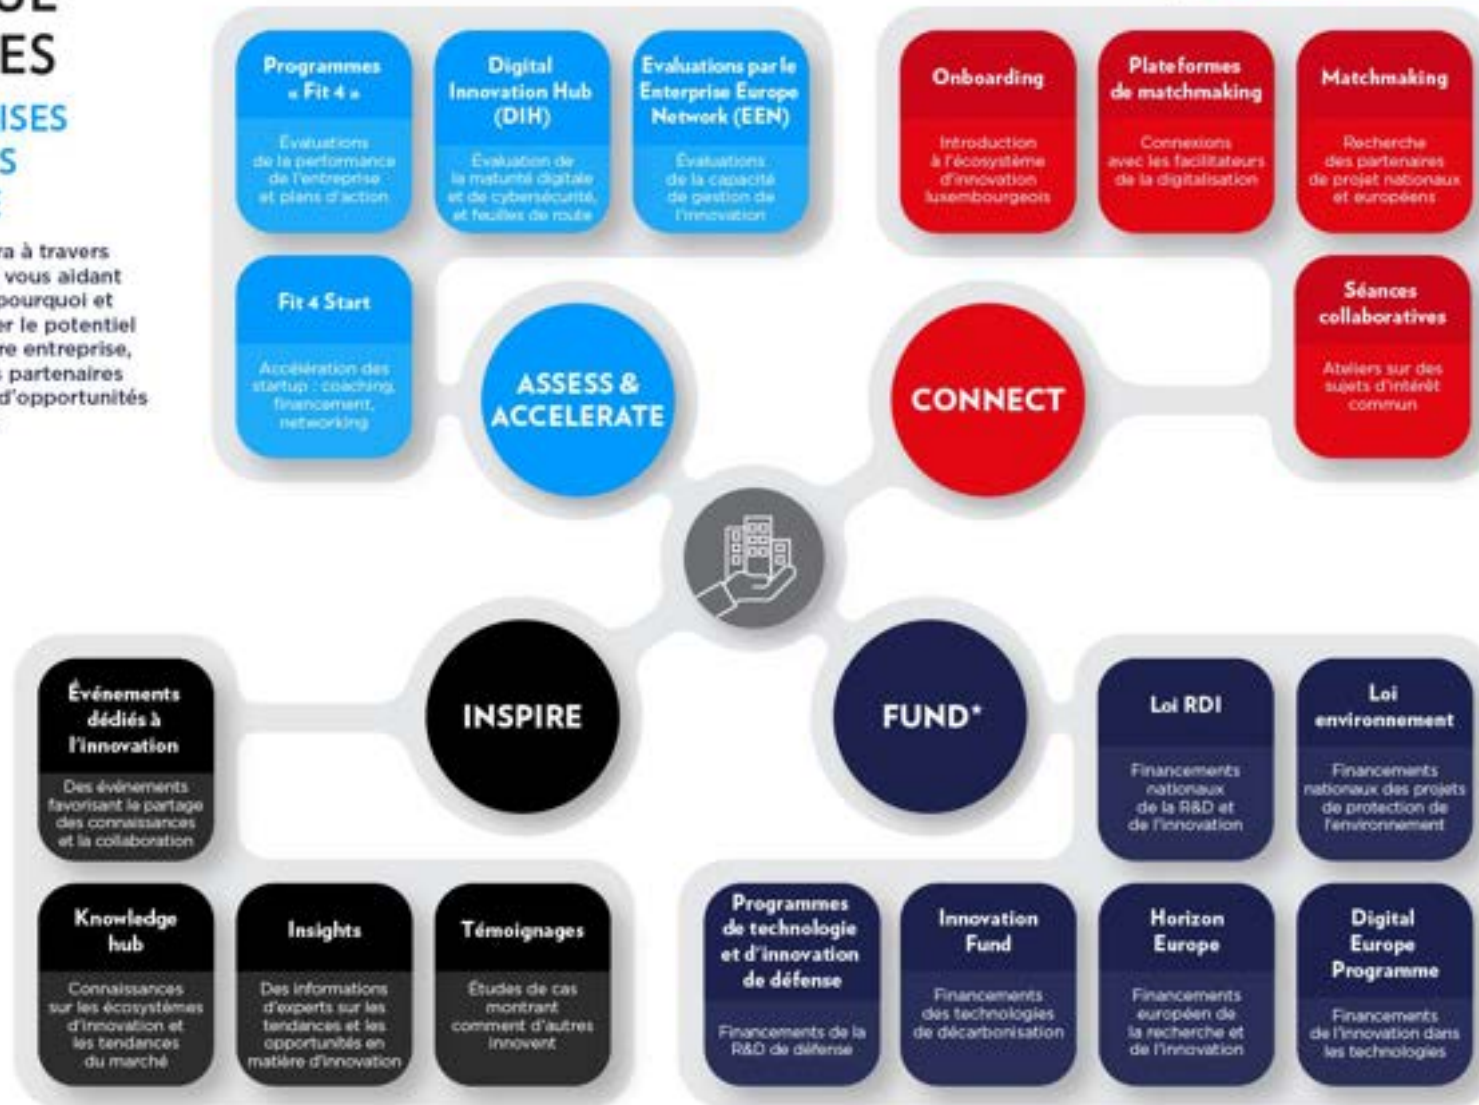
UE
ES
ISES
S

va à travers
vous aidant
pourquoi et
er le potentiel
re entreprise,
s partenaires
d'opportunités

Programmes « Fit 4 »
Evaluations de la performance de l'entreprise et plans d'action

Digital Innovation Hub (DIH)
Evaluation de la maturité digitale et de cybersécurité, et feuilles de route

Evaluations par le Enterprise Europe Network (EEN)
Evaluations de la capacité de gestion de l'innovation

Fit 4 Start
Accélération des startup : coaching, financement, networking

ASSESS & ACCELERATE

Onboarding
Introduction à l'écosystème d'innovation luxembourgeois

Plateformes de matchmaking
Connexions avec les facilitateurs de la digitalisation

Matchmaking
Recherche des partenaires de projet nationaux et européens

Séances collaboratives
Ateliers sur des sujets d'intérêt commun

CONNECT

INSPIRE

Événements dédiés à l'innovation
Des événements favorisant le partage des connaissances et la collaboration

Knowledge hub
Connaissances sur les écosystèmes d'innovation et les tendances du marché

Insights
Des informations d'experts sur les tendances et les opportunités en matière d'innovation

Témoignages
Études de cas montrant comment d'autres innovent

FUND*

Loi RDI
Financements nationaux de la R&D et de l'innovation

Loi environnement
Financements nationaux des projets de protection de l'environnement

Programmes de technologie et d'innovation de défense
Financements de la R&D de défense

Innovation Fund
Financements des technologies de décarbonisation

Horizon Europe
Financements européen de la recherche et de l'innovation

Digital Europe Programme
Financements de l'innovation dans les technologies